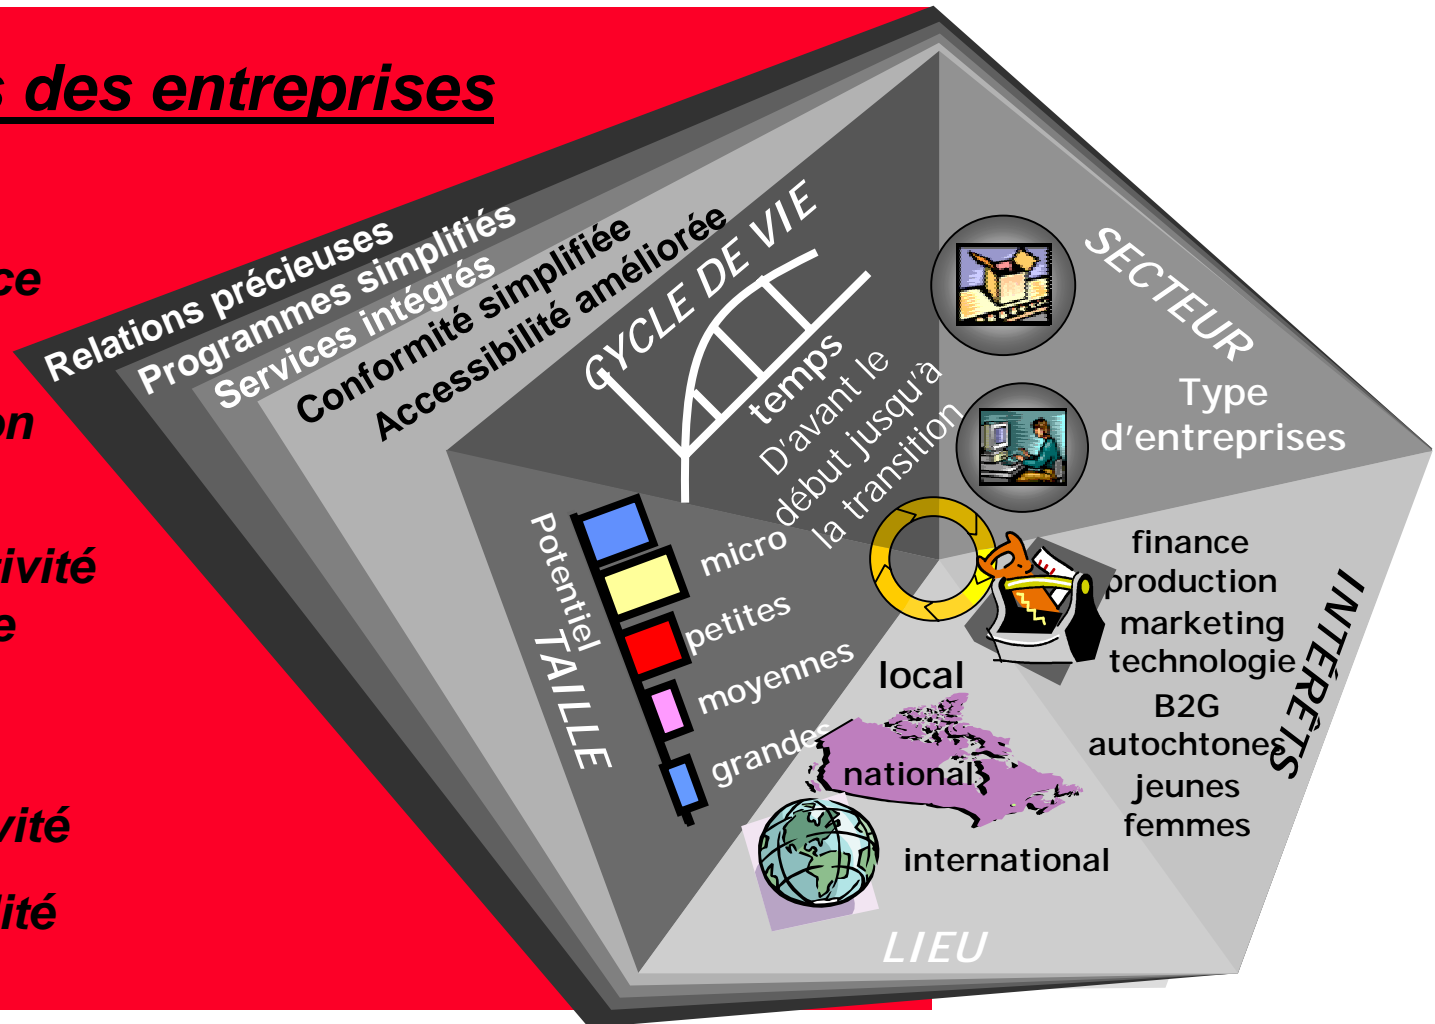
s des entreprises

ce

on

ivité
e

vité

ité

Relations précieuses
Programmes simplifiés
Services intégrés
Conformité simplifiée
Accessibilité améliorée

CYCLE DE VIE
temps
D'avant le début jusqu'à la transition

SECTEUR
Type d'entreprises

Potentiel
TAILLE
micro
petites
moyennes
grandes

INTÉRÊTS
finance
production
marketing
technologie
B2G
autochtones
jeunes
femmes

local
national
international
LIEU